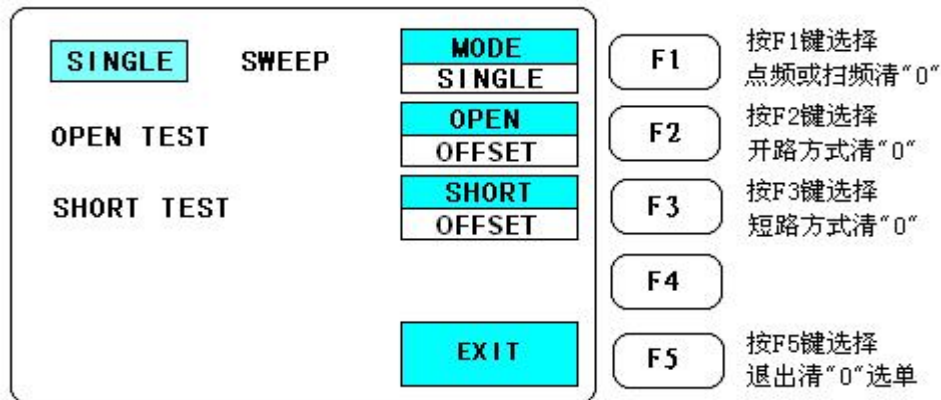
SINGLE SWEEP

MODE
SINGLE

F1

按F1键选择
点频或扫频清"0"

OPEN TEST

OPEN
OFFSET

F2

按F2键选择
开路方式清"0"

SHORT TEST

SHORT
OFFSET

F3

按F3键选择
短路方式清"0"

F4

EXIT

F5

按F5键选择
退出清"0"选单